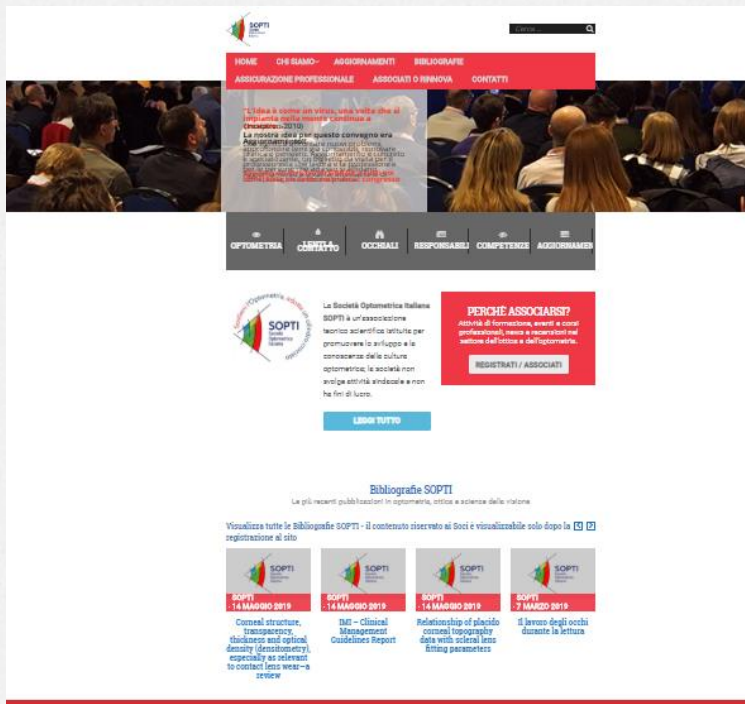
SOPTI

Cerca...

HOME CHI SIAMO AGGIORNAMENTI BIBLIOGRAFIE ASSICURAZIONE PROFESSIONALE ASSOCIATI O RINNOVA CONTATTI

"L'idea è come un virus, una volta che si impianta nella mente continua a (Inception 2010)

La nostra idea per questo convegno era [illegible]

OPTOMETRIA LENTI A CONTATTO OCCHIALI RESPONSABILI COMPETENZE AGGIORNAMENTI

Società Optometrica Italiana SOPTI

La Società Optometrica Italiana SOPTI è un'associazione tecnico scientifica istituita per promuovere lo sviluppo e la conoscenza della cultura optometrica; la società non svolge attività sindacale e non ha fini di lucro.

LEGGI TUTTO

PERCHÉ ASSOCIARSI?

Attività di formazione, eventi e corsi professionali, news e recensioni nel settore dell'ottica e dell'optometria.

REGISTRATI / ASSOCIATI

Bibliografie SOPTI

Le più recenti pubblicazioni in optometria, ottica e scienze della visione

Visualizza tutte le Bibliografie SOPTI - il contenuto riservato ai Soci è visualizzabile solo dopo la registrazione al sito

SOPTI - 14 MAGGIO 2019
Corneal structure, transparency, thickness and optical density (densitometry), especially as relevant to contact lens wear—a review

SOPTI - 14 MAGGIO 2019
IMI – Clinical Management Guidelines Report

SOPTI - 14 MAGGIO 2019
Relationship of placido corneal topography data with scleral lens fitting parameters

SOPTI - 7 MARZO 2019
Il lavoro degli occhi durante la lettura